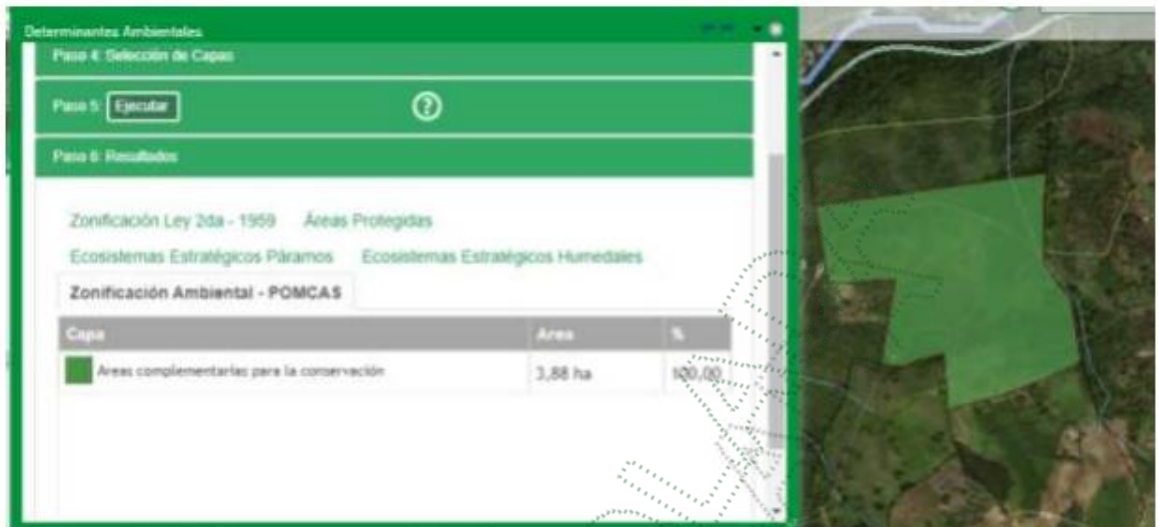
Determinantes Ambientales

Paso 4: Selección de Capas

Paso 5: Ejecutar

Paso 6: Resultados

Zonificación Ley 2da - 1959 Áreas Protegidas

Ecosistemas Estratégicos Páramos Ecosistemas Estratégicos Humedales

Zonificación Ambiental - POMCAS

| Capa | Area | % |
|---|---|---|
| Areas complementarias para la conservación | 3,88 ha | 100,00 |